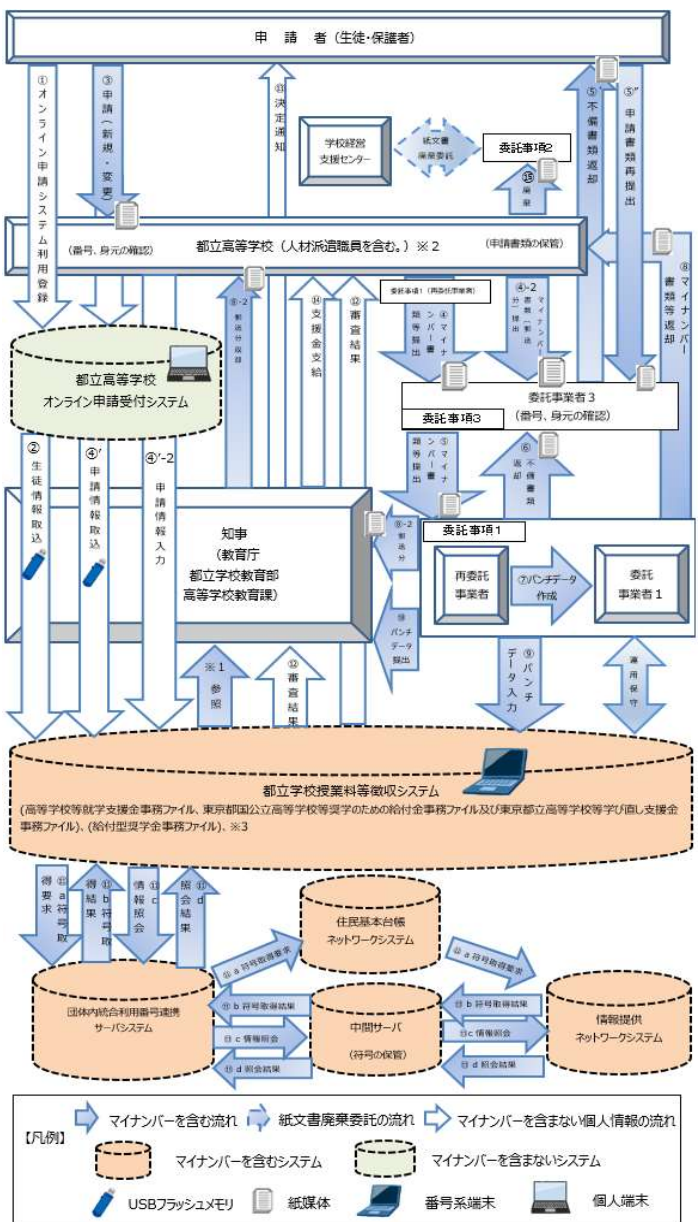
申 請 者（生徒・保護者）

①オンライン申請システム利用登録

③申請（新規・変更）

⑬決定通知

学校経営支援センター

紙文書廃棄委託

委託事項2

⑮廃棄

⑤不備書類返却

⑤''申請書類再提出

都立高等学校（人材派遣職員を含む。）※2

（番号、身元の確認）

（申請書類の保管）

⑧マイナンバー書類等返却

⑥-2郵送分返却

⑭支援金支給

⑫審査結果

委託事項1（再委託事業者）

④マイナンバー書類等提出

④-2書類一式提出

④マイナンバー

都立高等学校オンライン申請受付システム

委託事業者3
（番号、身元の確認）

委託事項3

⑤マイナンバー書類等提出

⑥不備書類返却

②生徒情報取込

④'申請情報取込

④'-2申請情報入力

知事
（教育庁
都立学校教育部
高等学校教育課）

⑥-2郵送分

委託事項1

再委託事業者

⑦パンチデータ作成

委託事業者1

⑧パンチデータ提出

⑨パンチデータ入力

運用保守

※1参照

⑫審査結果

都立学校授業料等徴収システム
（高等学校等就学支援金事務ファイル、東京都国公立高等学校等奨学のための給付金事務ファイル及び東京都立高等学校等学び直し支援金事務ファイル）、（給付型奨学金事務ファイル）、※3

⑪a符号取得要求

⑪b符号取得結果

⑪c情報照会

⑪d照会結果

住民基本台帳ネットワークシステム

⑪a符号取得要求

⑪a符号取得要求

団体内統合利用番号連携サーバシステム

⑪b符号取得結果

⑪b符号取得結果

中間サーバ
（符号の保管）

⑪c情報照会

⑪c情報照会

⑪d照会結果

⑪d照会結果

情報提供ネットワークシステム

【凡例】
マイナンバーを含む流れ　紙文書廃棄委託の流れ　マイナンバーを含まない個人情報の流れ
マイナンバーを含むシステム　マイナンバーを含まないシステム
USBフラッシュメモリ　紙媒体　番号系端末　個人端末